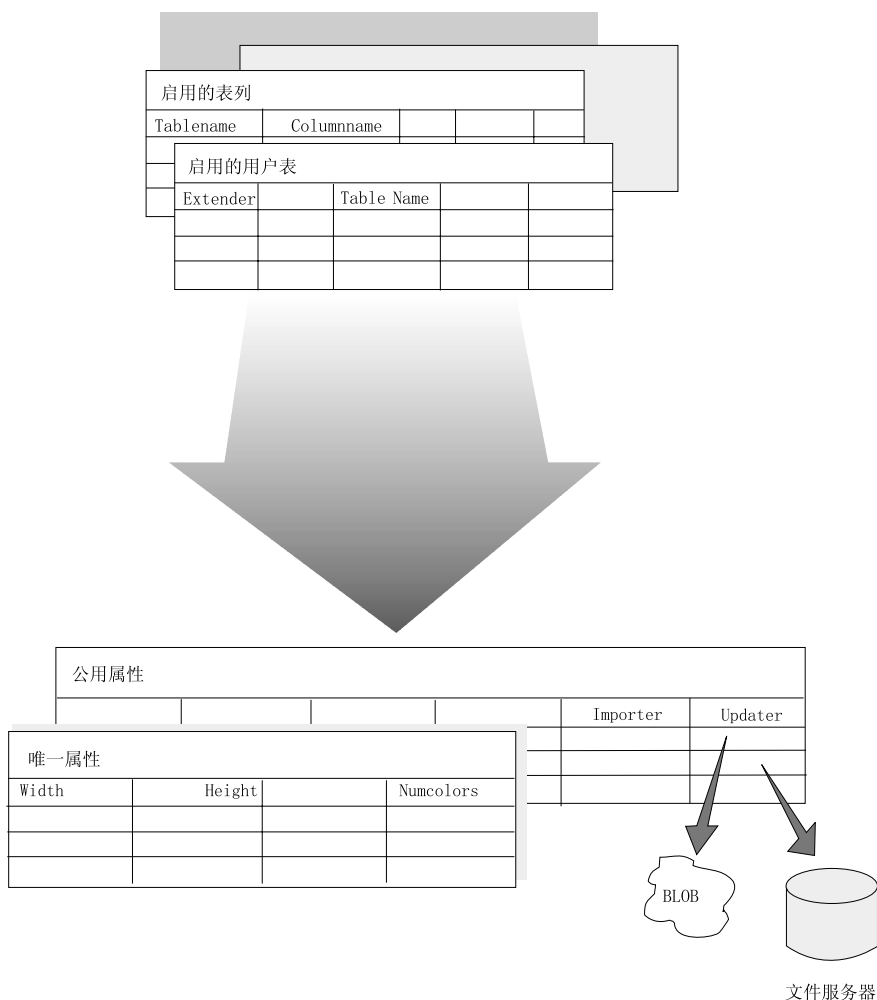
启用的表列

| Tablename | Columnname | | | |
|---|---|---|---|---|

启用的用户表

| Extender | | Table Name | | |
|---|---|---|---|---|
| | | | | |
| | | | | |
| | | | | |

公用属性

| | | | | Importer | Updater |
|---|---|---|---|---|---|

唯一属性

| Width | Height | | Numcolors |
|---|---|---|---|
| | | | |
| | | | |
| | | | |

BLOB

文件服务器